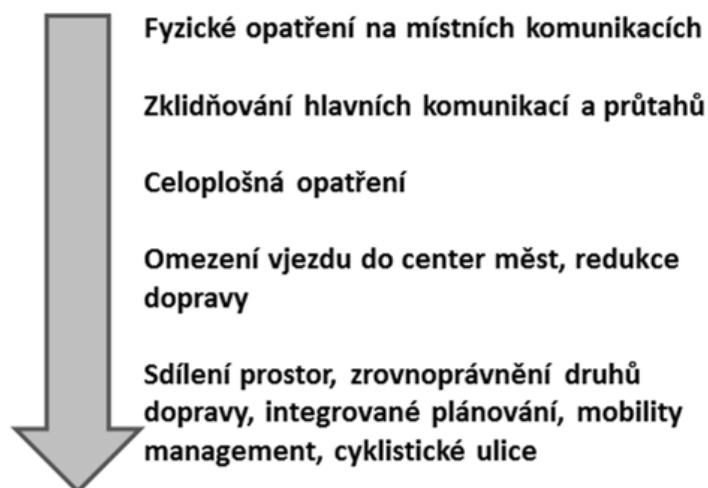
Fyzické opatření na místních komunikacích

Zklidňování hlavních komunikací a průtahů

Celoplošná opatření

Omezení vjezdu do center měst, redukce dopravy

Sdílení prostor, zrovnoprávnění druhů dopravy, integrované plánování, mobility management, cyklistické ulice